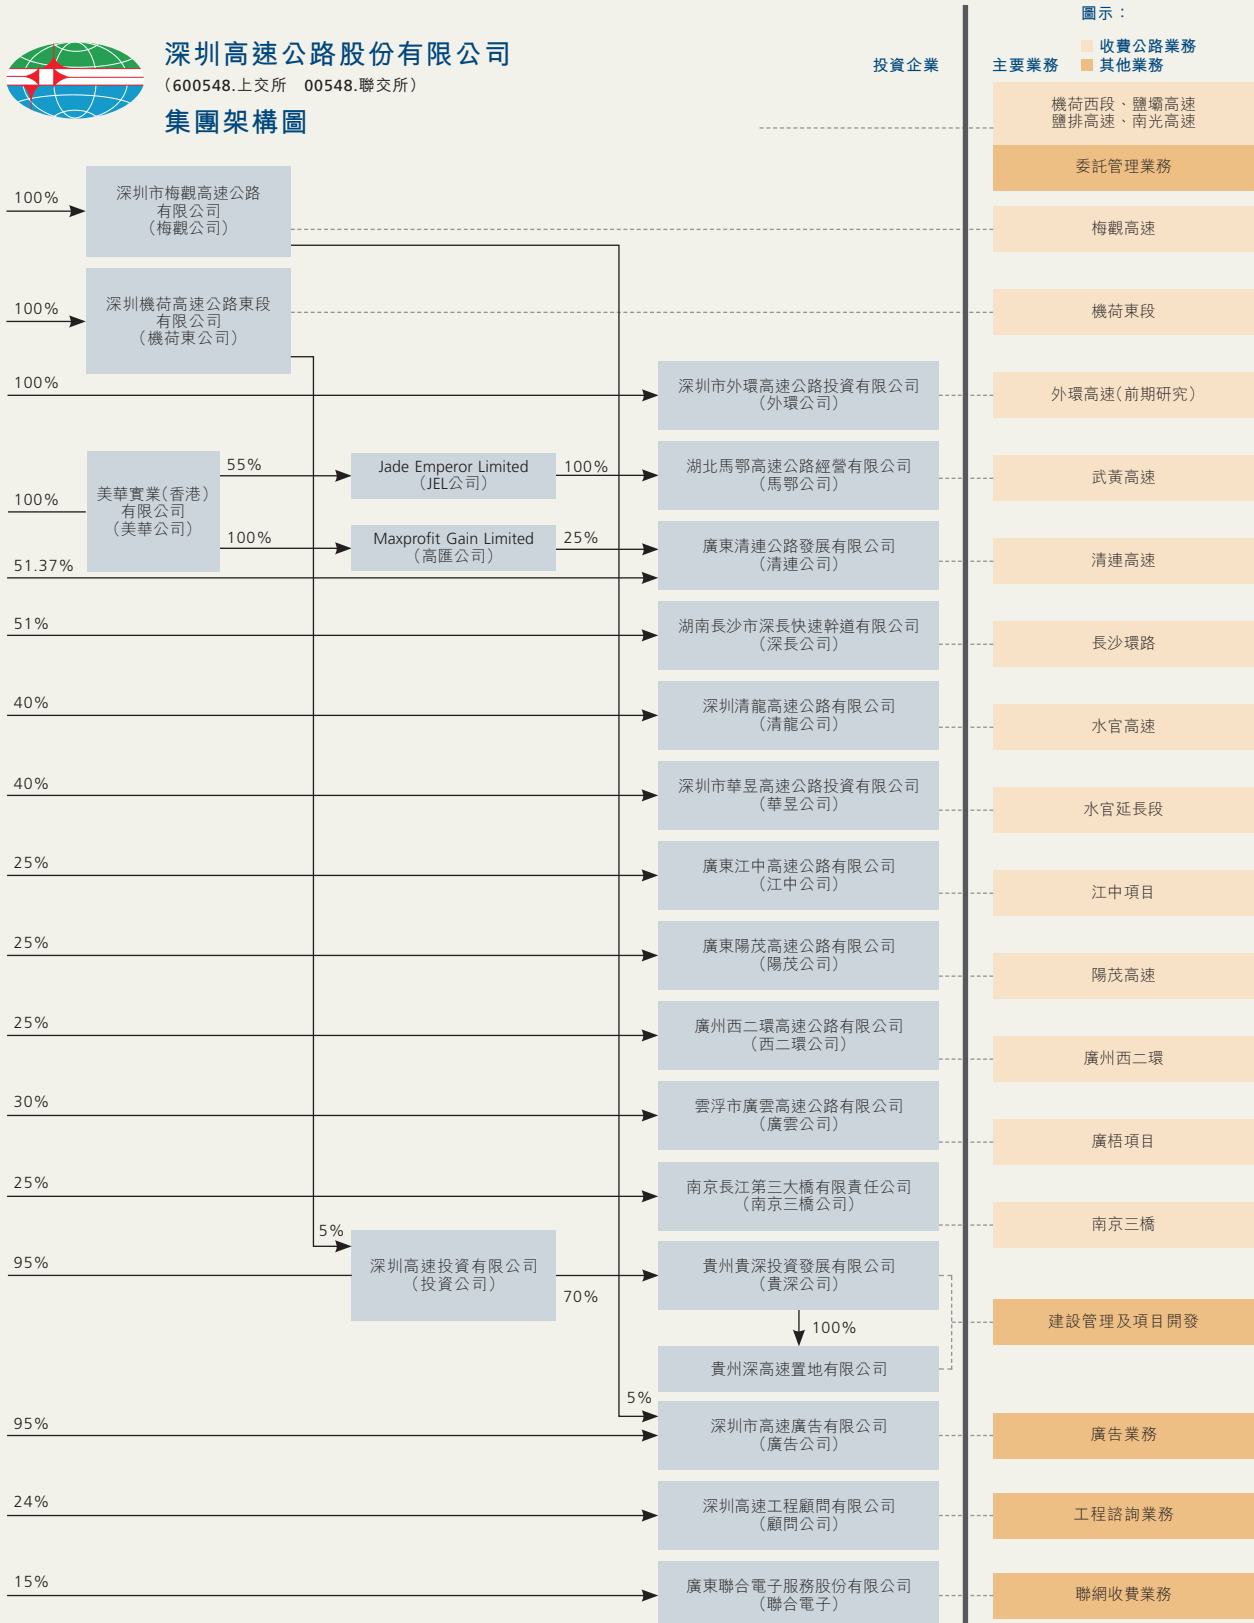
深圳高速公路股份有限公司
（600548.上交所 00548.聯交所）
集團架構圖

投資企業

圖示：
主要業務
收費公路業務
其他業務

機荷西段、鹽壩高速
鹽排高速、南光高速

委託管理業務

100%
深圳市梅觀高速公路有限公司（梅觀公司）
梅觀高速

100%
深圳機荷高速公路東段有限公司（機荷東公司）
機荷東段

100%
深圳市外環高速公路投資有限公司（外環公司）
外環高速（前期研究）

100%
美華實業（香港）有限公司（美華公司）
55%
Jade Emperor Limited（JEL公司）
100%
湖北馬鄂高速公路經營有限公司（馬鄂公司）
武黃高速

100%
Maxprofit Gain Limited（高匯公司）
25%
51.37%
廣東清連公路發展有限公司（清連公司）
清連高速

51%
湖南長沙市深長快速幹道有限公司（深長公司）
長沙環路

40%
深圳清龍高速公路有限公司（清龍公司）
水官高速

40%
深圳市華昱高速公路投資有限公司（華昱公司）
水官延長段

25%
廣東江中高速公路有限公司（江中公司）
江中項目

25%
廣東陽茂高速公路有限公司（陽茂公司）
陽茂高速

25%
廣州西二環高速公路有限公司（西二環公司）
廣州西二環

30%
雲浮市廣雲高速公路有限公司（廣雲公司）
廣梧項目

25%
南京長江第三大橋有限責任公司（南京三橋公司）
南京三橋

5%
95%
深圳高速投資有限公司（投資公司）
70%
貴州貴深投資發展有限公司（貴深公司）
100%
貴州深高速置地有限公司
建設管理及項目開發

5%
95%
深圳市高速廣告有限公司（廣告公司）
廣告業務

24%
深圳高速工程顧問有限公司（顧問公司）
工程諮詢業務

15%
廣東聯合電子服務股份有限公司（聯合電子）
聯網收費業務